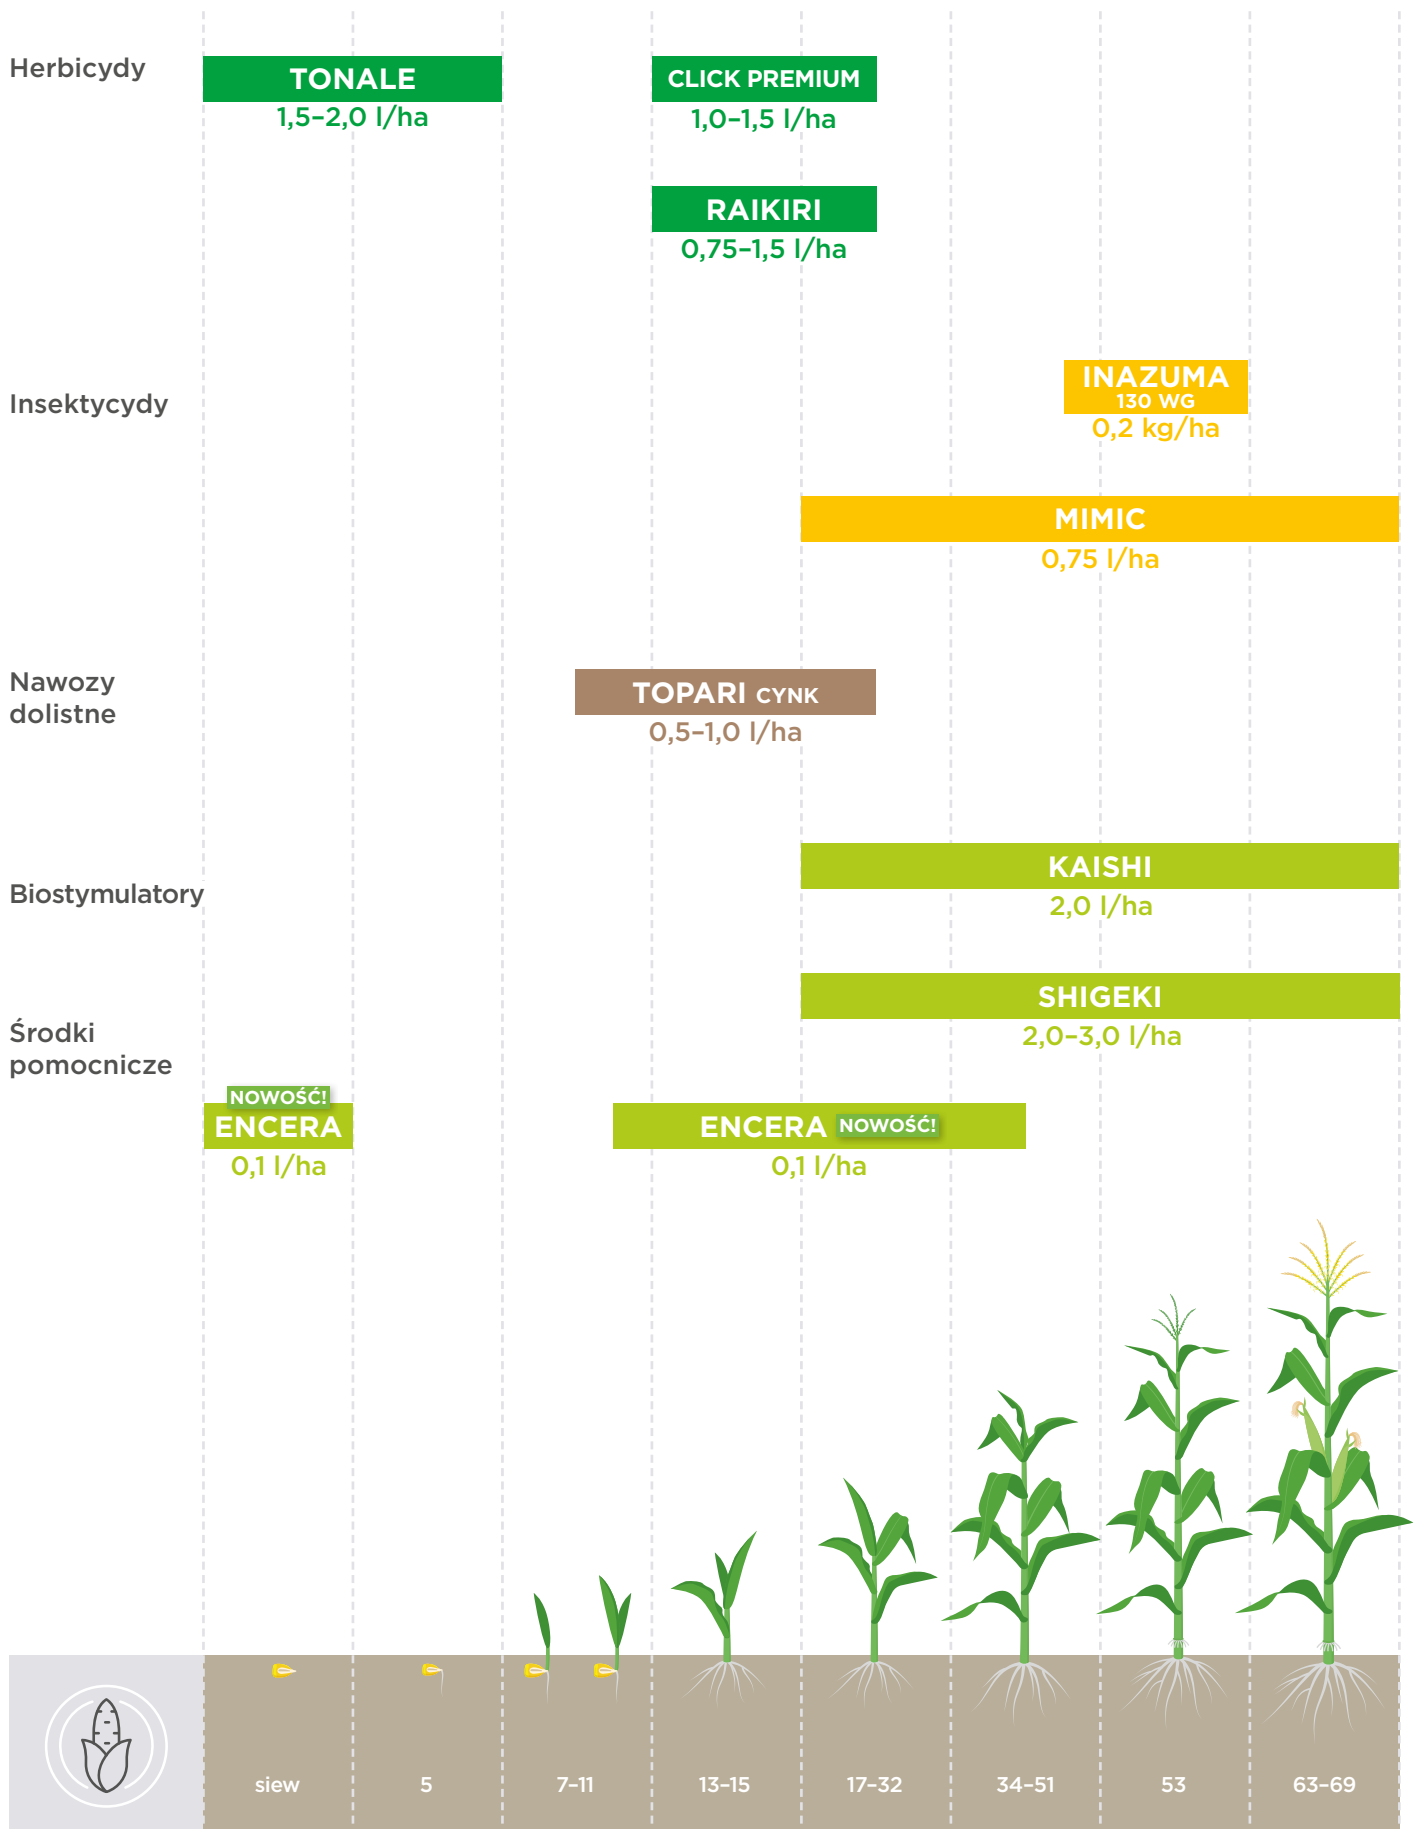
Herbicydy

TONALE
1,5–2,0 l/ha

CLICK PREMIUM
1,0–1,5 l/ha

RAIKIRI
0,75–1,5 l/ha

Insektycydy

INAZUMA
130 WG
0,2 kg/ha

MIMIC
0,75 l/ha

Nawozy dolistne

TOPARI CYNK
0,5–1,0 l/ha

Biostymulatory

KAISHI
2,0 l/ha

SHIGEKI
2,0–3,0 l/ha

Środki pomocnicze

NOWOŚĆ!
ENCERA
0,1 l/ha

ENCERA NOWOŚĆ!
0,1 l/ha

siew 5 7–11 13–15 17–32 34–51 53 63–69